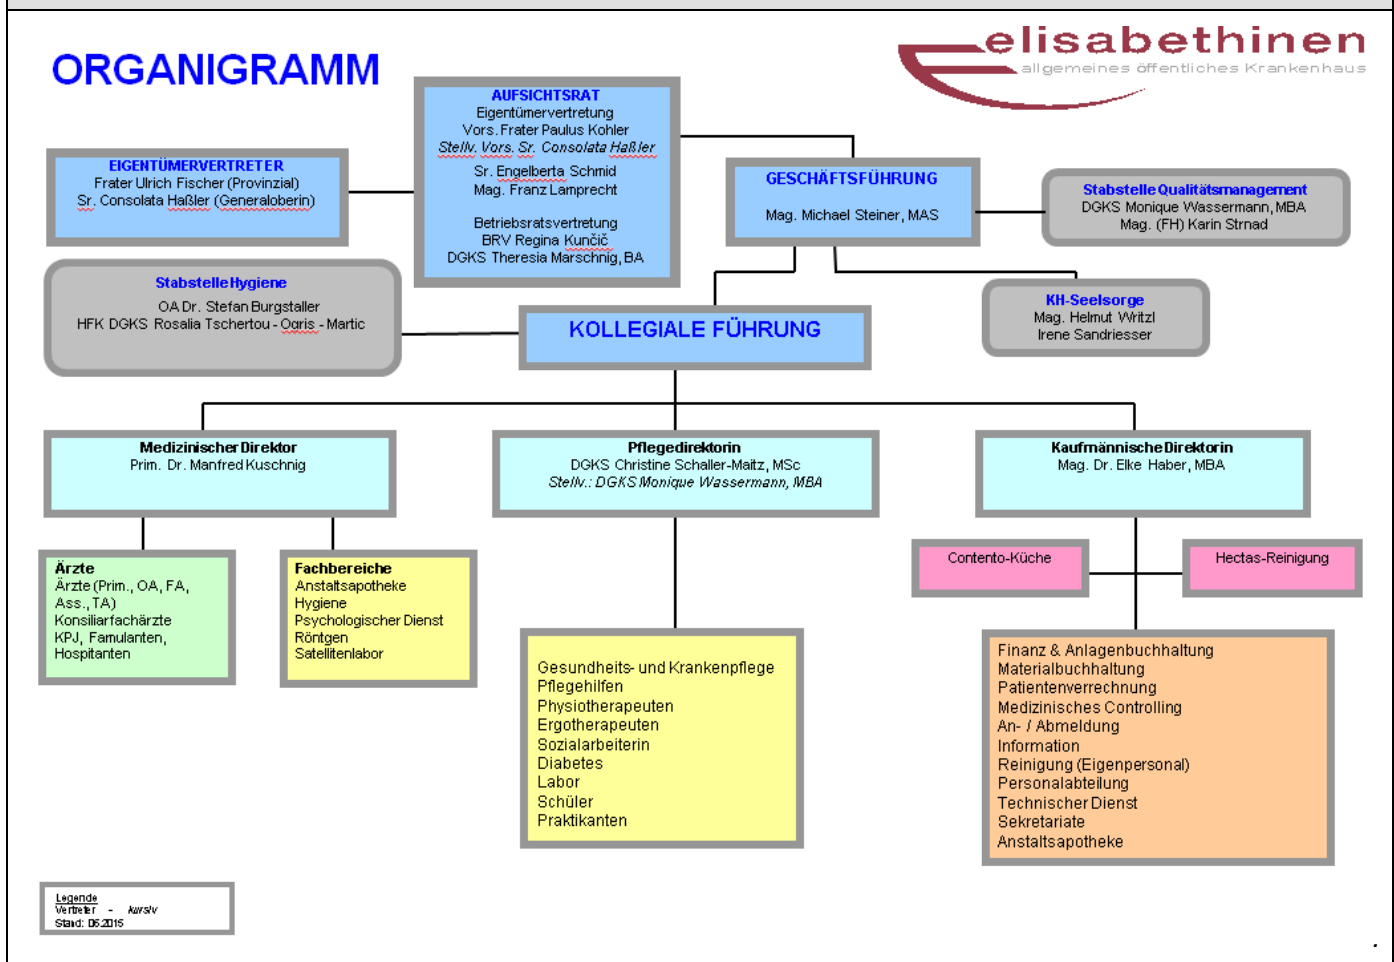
ORGANIGRAMM

elisabethinen
allgemeines öffentliches Krankenhaus

AUFSICHTSRAT
Eigentümervertretung
Vors. Frater Paulus Kohler
*Stellv. Vors. Sr. Consolata Haßler*
Sr. Engelberta Schmid
Mag. Franz Lamprecht

Betriebsratsvertretung
BRV Regina Kunčič
DGKS Theresia Marschnig, BA

EIGENTÜMERVERTRETER
Frater Ulrich Fischer (Provinzial)
Sr. Consolata Haßler (Generaloberin)

GESCHÄFTSFÜHRUNG
Mag. Michael Steiner, MAS

Stabstelle Qualitätsmanagement
DGKS Monique Wassermann, MBA
Mag. (FH) Karin Strnad

Stabstelle Hygiene
OA Dr. Stefan Burgstaller
HFK DGKS Rosalia Tschertou - Oaris - Martic

KH-Seelsorge
Mag. Helmut Writzl
Irene Sandriesser

KOLLEGIALE FÜHRUNG

Medizinischer Direktor
Prim. Dr. Manfred Kuschnig

Pflegedirektorin
DGKS Christine Schaller-Maitz, MSc
*Stellv.: DGKS Monique Wassermann, MBA*

Kaufmännische Direktorin
Mag. Dr. Elke Haber, MBA

Ärzte
Ärzte (Prim., OA, FA, Ass., TA)
Konsiliarfachärzte
KPJ, Famulanten,
Hospitanten

Fachbereiche
Anstaltsapotheke
Hygiene
Psychologischer Dienst
Röntgen
Satellitenlabor

Contento-Küche

Hectas-Reinigung

Gesundheits- und Krankenpflege
Pflegehilfen
Physiotherapeuten
Ergotherapeuten
Sozialarbeiterin
Diabetes
Labor
Schüler
Praktikanten

Finanz & Anlagenbuchhaltung
Materialbuchhaltung
Patientenverrechnung
Medizinisches Controlling
An- / Abmeldung
Information
Reinigung (Eigenpersonal)
Personalabteilung
Technischer Dienst
Sekretariate
Anstaltsapotheke

Legende
Vertreter - *kursiv*
Stand: 06.2015